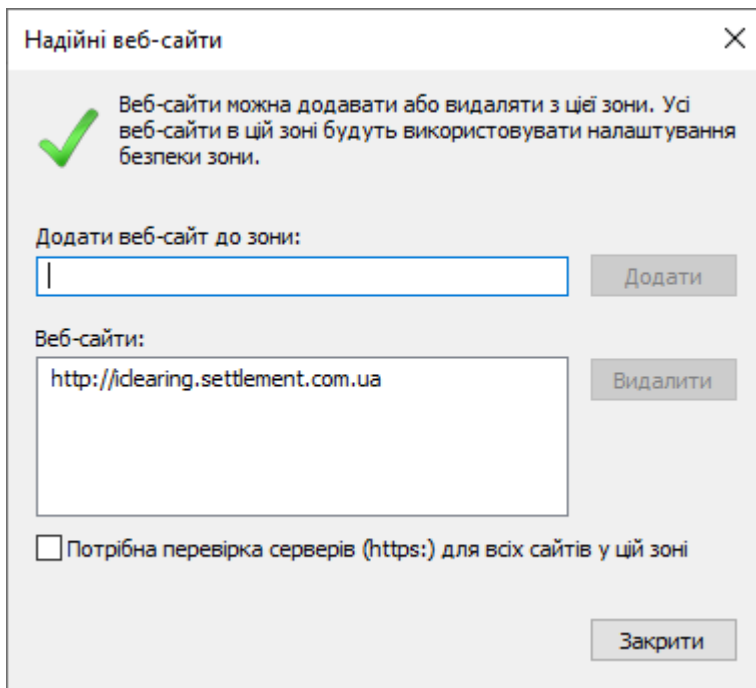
Надійні веб-сайти

×

Веб-сайти можна додавати або видаляти з цієї зони. Усі веб-сайти в цій зоні будуть використовувати налаштування безпеки зони.

Додати веб-сайт до зони:

Додати

Веб-сайти:

http://iclearing.settlement.com.ua

Видалити

Потрібна перевірка серверів (https:) для всіх сайтів у цій зоні

Закрити